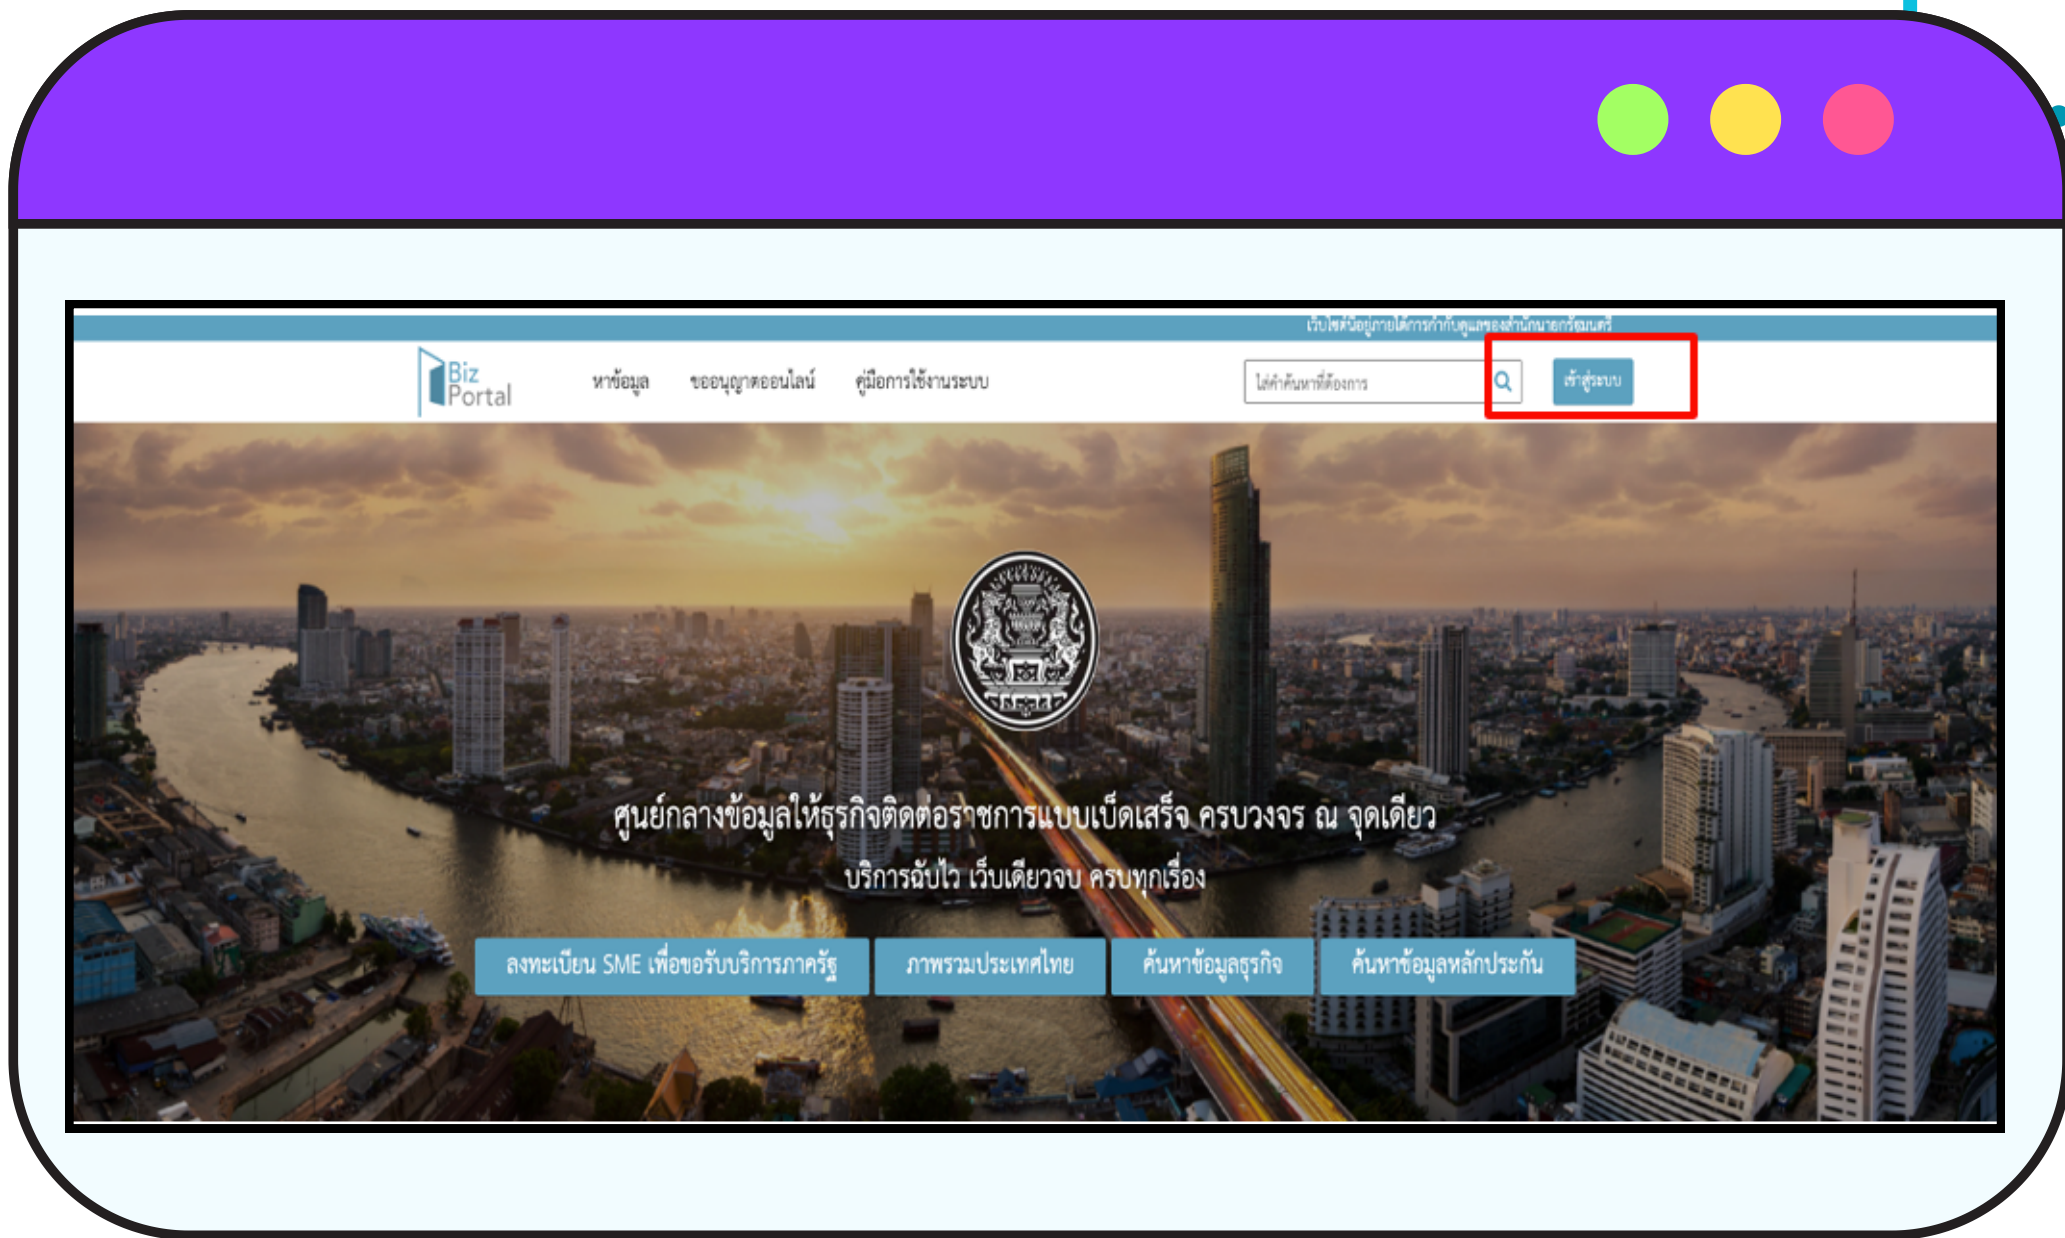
เว็บไซต์นี้อยู่ภายใต้การกำกับดูแลของสำนักนายกรัฐมนตรี

Biz Portal

หาข้อมูล ขออนุญาตออนไลน์ คู่มือการใช้งานระบบ

ใส่คำค้นหาที่ต้องการ

เข้าสู่ระบบ

ศูนย์กลางข้อมูลให้ธุรกิจติดต่อราชการแบบเบ็ดเสร็จ ครบวงจร ณ จุดเดียว

บริการฉับไว เว็บเดียวจบ ครบทุกเรื่อง

ลงทะเบียน SME เพื่อขอรับบริการภาครัฐ

ภาพรวมประเทศไทย

ค้นหาข้อมูลธุรกิจ

ค้นหาข้อมูลหลักประกัน